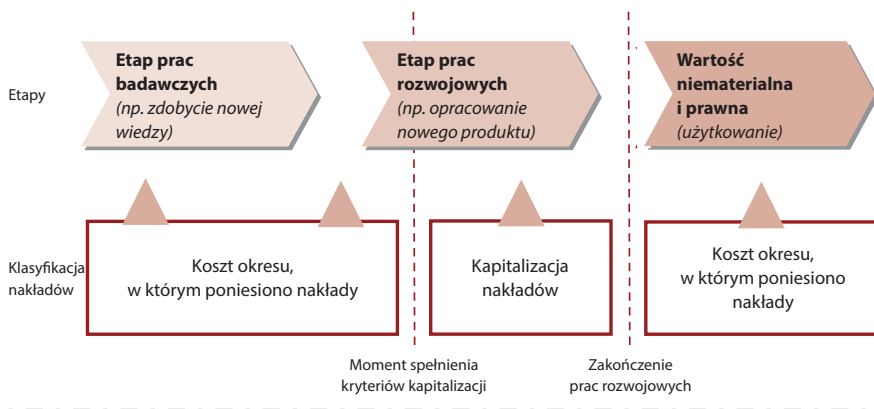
Etapy

Etap prac badawczych
(np. zdobycie nowej wiedzy)

Etap prac rozwojowych
(np. opracowanie nowego produktu)

Wartość niematerialna i prawna
(użytkowanie)

Klasyfikacja nakładów

Koszt okresu, w którym poniesiono nakłady

Kapitalizacja nakładów

Koszt okresu, w którym poniesiono nakłady

Moment spełnienia kryteriów kapitalizacji

Zakończenie prac rozwojowych